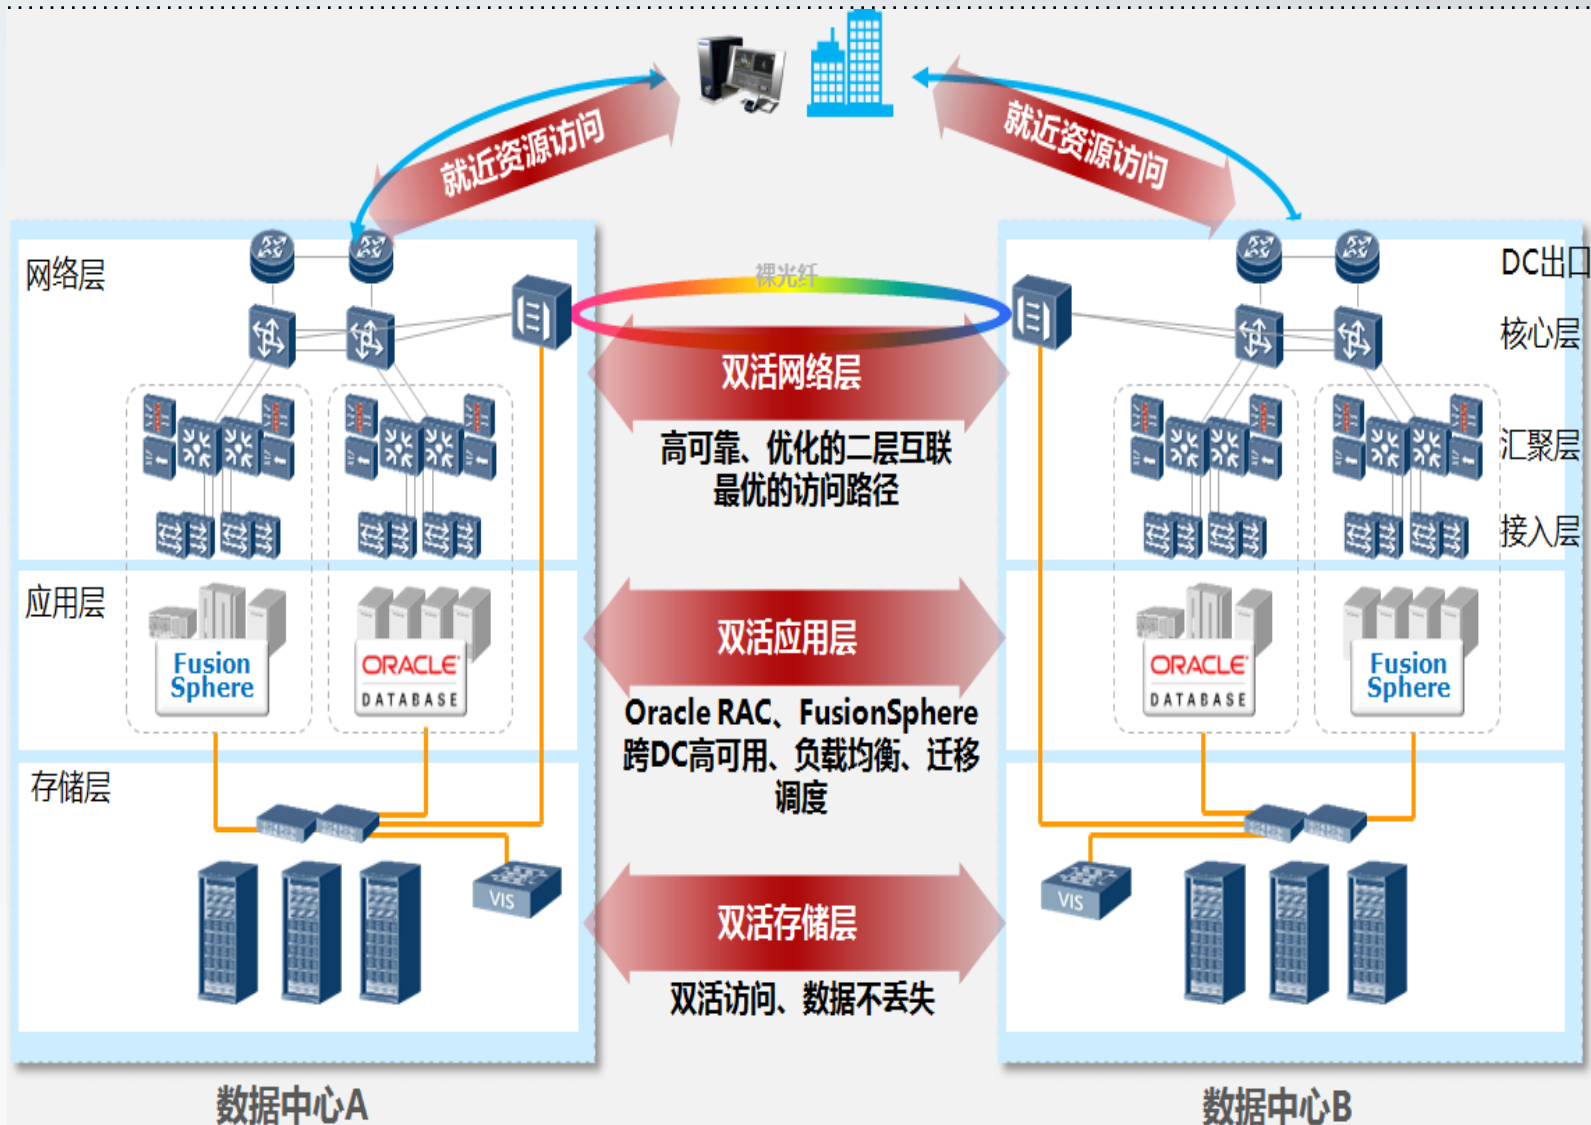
就近资源访问

就近资源访问

网络层

DC出口

核心层

汇聚层

接入层

裸光纤

双活网络层

高可靠、优化的二层互联
最优的访问路径

应用层

Fusion Sphere

ORACLE DATABASE

ORACLE DATABASE

Fusion Sphere

双活应用层

Oracle RAC、FusionSphere
跨DC高可用、负载均衡、迁移调度

存储层

VIS

VIS

双活存储层

双活访问、数据不丢失

数据中心A

数据中心B